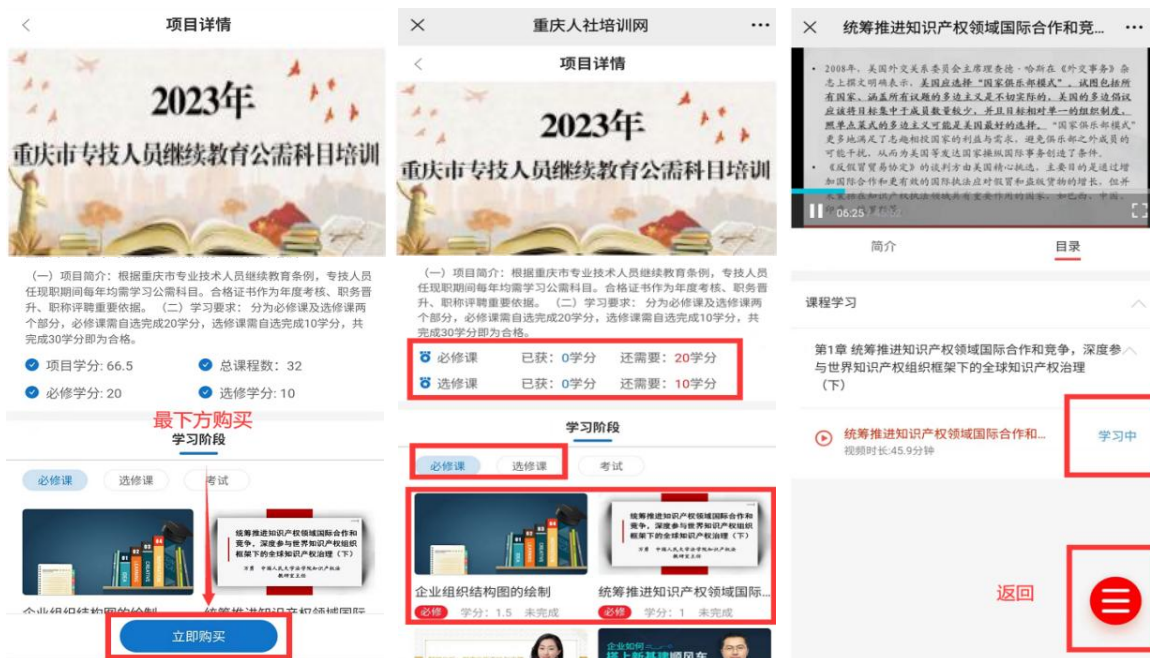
项目详情

2023年
重庆市专技人员继续教育公需科目培训

（一）项目简介：根据重庆市专业技术人员继续教育条例，专技人员任现职期间每年均需学习公需科目。合格证书作为年度考核、职务晋升、职称评聘重要依据。（二）学习要求：分为必修课及选修课两个部分，必修课需自选完成20学分，选修课需自选完成10学分，共完成30学分即为合格。

项目学分：66.5
总课程数：32
必修学分：20
选修学分：10

最下方购买

学习阶段

必修课 选修课 考试

统筹推进知识产权领域国际合作和竞争，深度参与世界知识产权组织框架下的全球知识产权治理（下）

企业组织结构图的绘制 统筹推进知识产权领域国际

立即购买

重庆人社培训网
项目详情

2023年
重庆市专技人员继续教育公需科目培训

（一）项目简介：根据重庆市专业技术人员继续教育条例，专技人员任现职期间每年均需学习公需科目。合格证书作为年度考核、职务晋升、职称评聘重要依据。（二）学习要求：分为必修课及选修课两个部分，必修课需自选完成20学分，选修课需自选完成10学分，共完成30学分即为合格。

必修课 已获：0学分 还需要：20学分
选修课 已获：0学分 还需要：10学分

学习阶段

必修课 选修课 考试

统筹推进知识产权领域国际合作和竞争，深度参与世界知识产权组织框架下的全球知识产权治理（下）

企业组织结构图的绘制
必修 学分：1.5 未完成
统筹推进知识产权领域国际...
必修 学分：1 未完成

企业如何 搭上新基建顺风车

统筹推进知识产权领域国际合作和竞...

• 2008年，美国外交关系委员会主席理查德·哈斯在《外交事务》杂志上撰文明确表示，美国应选择"国家俱乐部模式"，试图包括所有国家、涵盖所有议题的多边主义是不切实际的，美国的多边倡议应该将目标集中于成员数量较少，并且目标相对单一的组织制度，照单点菜式的多边主义可能是美国最好的选择。"国家俱乐部模式"更多地满足了志趣相投国家的利益与需求，避免俱乐部之外成员的可能干扰，从而为美国等发达国家操纵国际事务创造了条件。
• 《反假冒贸易协定》的谈判方美国精心挑选，主要目的是通过增加国际合作和更有效的国际执法应对假冒和盗版贸易的增长。但并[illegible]

06:25

简介 目录

课程学习

第1章 统筹推进知识产权领域国际合作和竞争，深度参与世界知识产权组织框架下的全球知识产权治理（下）

统筹推进知识产权领域国际合作和...
视频时长:45.9分钟
学习中

返回